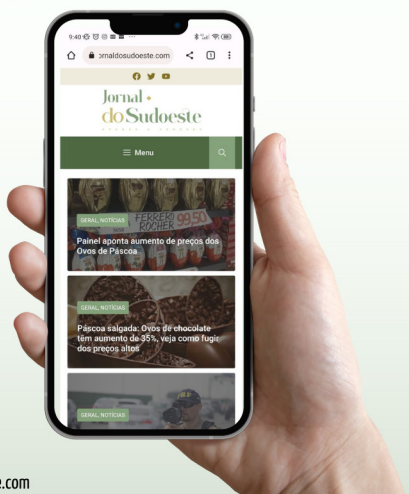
9:40

ɔrnaldosudoeste.com

1

Jornal
do Sudoeste

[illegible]

☰ Menu

FERRERO ROCHER 99,50

GERAL, NOTÍCIAS

Painel aponta aumento de preços dos Ovos de Páscoa

GERAL, NOTÍCIAS

Páscoa salgada: Ovos de chocolate têm aumento de 35%, veja como fugir dos preços altos

GERAL, NOTÍCIAS

e.com